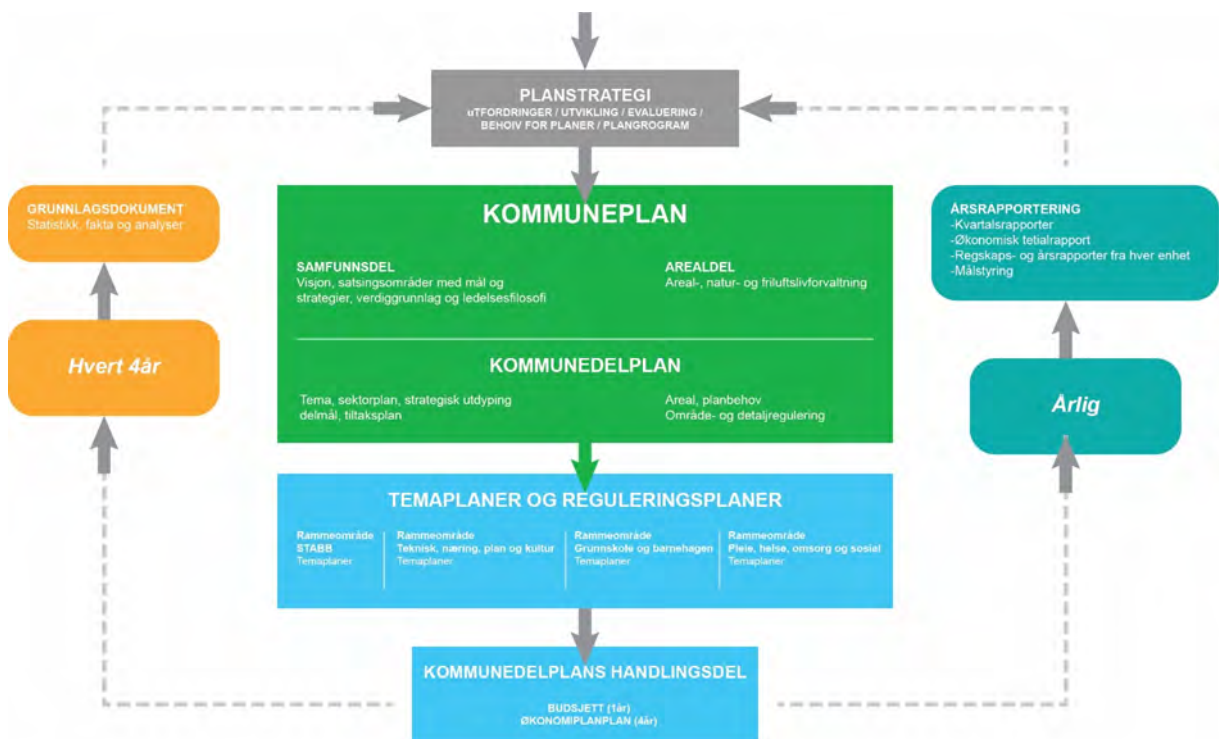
PLANSTRATEGI
UTFORDRINGER / UTVIKLING / EVALUERING / BEHOIV FOR PLANER / PLANGROGRAM

GRUNNLAGSDOKUMENT
Statistikk, fakta og analyser

Hvert 4år

KOMMUNEPLAN

SAMFUNNSDEL
Visjon, satsingsområder med mål og strategier, verdiggrunnlag og ledelsesfilosofi

AREALDEL
Areal-, natur- og friluftslivforvaltning

KOMMUNEDELPLAN

Tema, sektorplan, strategisk utdyping delmål, tiltaksplan

Areal, planbehov
Område- og detaljregulering

ÅRSRAPPORTERING
-Kvartalsrapporter
-Økonomisk tetialrapport
-Regskaps- og årsrapporter fra hver enhet
-Målstyring

Årlig

TEMAPLANER OG REGULERINGSPLANER

Rammeområde
STABB
Temaplaner

Rammeområde
Teknisk, næring, plan og kultur
Temaplaner

Rammeområde
Grunnskole og barnehagen
Temaplaner

Rammeområde
Pleie, helse, omsorg og sosial
Temaplaner

KOMMUNEDELPLANS HANDLINGSDEL

BUDSJETT (1år)
ØKONOMIPLANPLAN (4år)